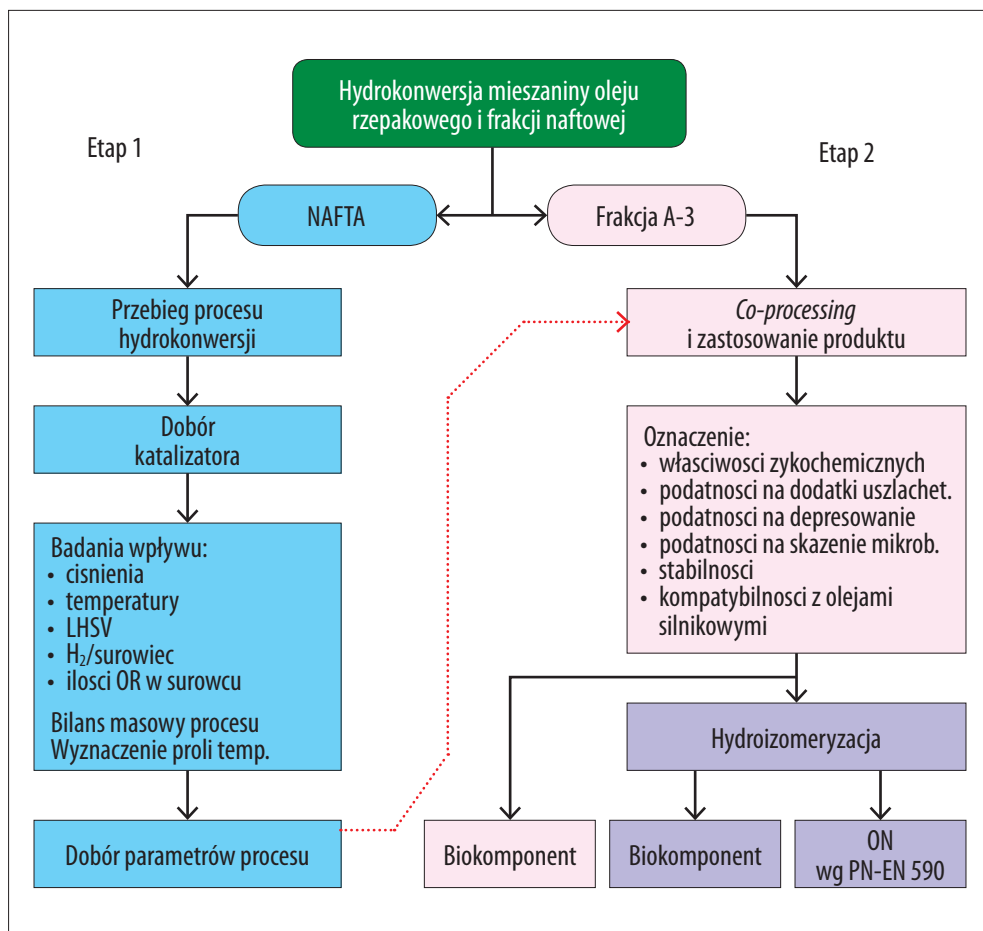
Hydrokonwersja mieszaniny oleju rzepakowego i frakcji naftowej

Etap 1

Etap 2

NAFTA

Frakcja A-3

Przebieg procesu hydrokonwersji

Co-processing i zastosowanie produktu

Dobór katalizatora

Oznaczenie:
• własciwosci zykochemicznych
• podatnosci na dodatki uszlachet.
• podatnosci na depresowanie
• podatnosci na skazenie mikrob.
• stabilnosci
• kompatybilnosci z olejami silnikowymi

Badania wpływu:
• cisnienia
• temperatury
• LHSV
• $H_2$/surowiec
• ilosci OR w surowcu

Bilans masowy procesu
Wyznaczenie proli temp.

Hydroizomeryzacja

Dobór parametrów procesu

Biokomponent

Biokomponent

ON wg PN-EN 590